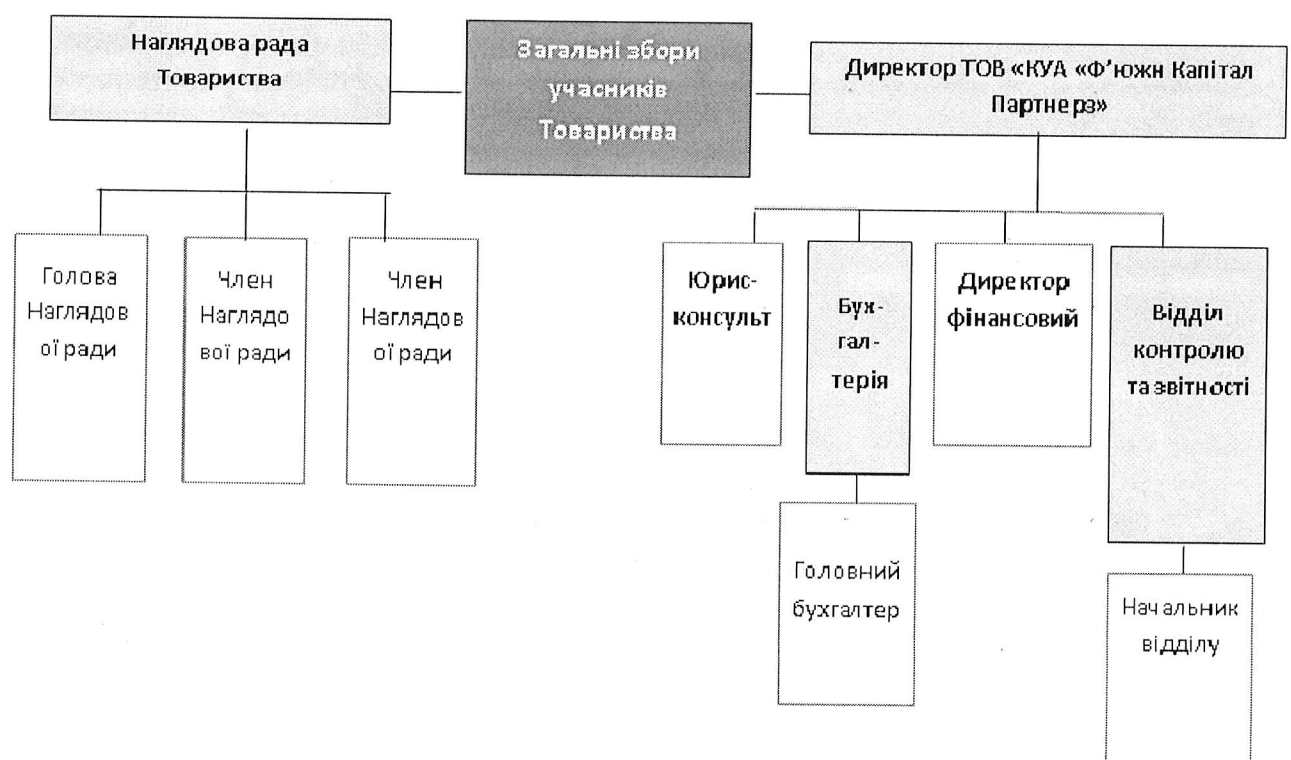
Наглядова рада Товариства

Загальні збори учасників Товариства

Директор ТОВ «КУА «Ф'южн Капітал Партнерз»

Голова Наглядової ради

Член Наглядової ради

Член Наглядової ради

Юрисконсульт

Бухгалтерія

Директор фінансовий

Відділ контролю та звітності

Головний бухгалтер

Начальник відділу